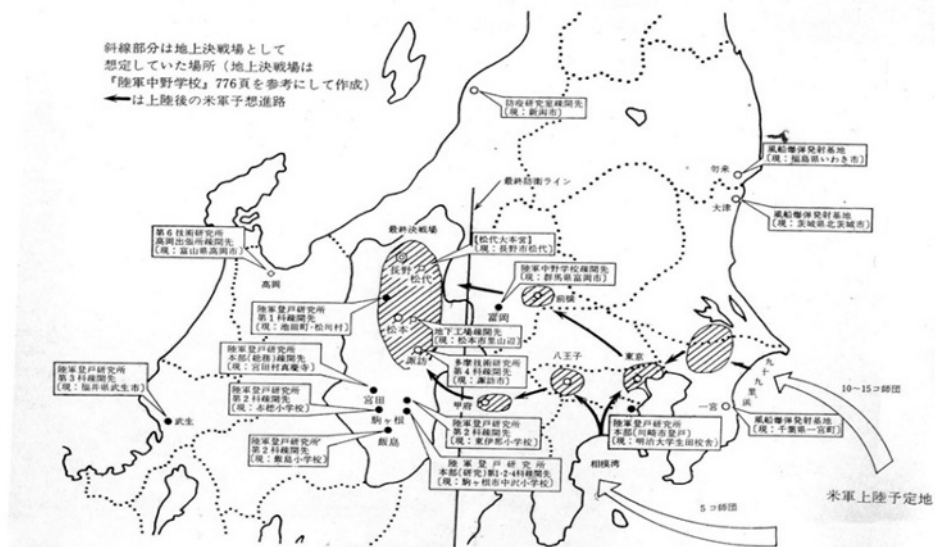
斜線部分は地上決戦場として想定していた場所（地上決戦場は『陸軍中野学校』776頁を参考にして作成）
← は上陸後の米軍予想進路

防疫研究室疎開先
〔現：新潟市〕

風船爆弾発射基地
〔現：福島県いわき市〕

勿来

大津

風船爆弾発射基地
〔現：茨城県北茨城市〕

最終防衛ライン

最終決戦場

第6技術研究所
高岡出張所疎開先
〔現：富山県高岡市〕

高岡

【松代大本営】
〔現：長野市松代〕

長野

松代

陸軍中野学校疎開先
〔現：群馬県富岡市〕

前橋

富岡

陸軍登戸研究所
第1科疎開先
〔現：池田町・松川村〕

松本

地下工場疎開先
〔現：松本市里山辺〕

陸軍登戸研究所
本部（総務）疎開先
〔現：宮田村真慶寺〕

多摩技術研究所
第4科疎開先
〔現：諏訪市〕

諏訪

八王子

東京

九十九里浜

10～15コ師団

陸軍登戸研究所
第3科疎開先
〔現：福井県武生市〕

陸軍登戸研究所
第2科疎開先
〔現：赤穂小学校〕

宮田

甲府

陸軍登戸研究所
本部〔川崎市登戸〕
〔現：明治大学生田校舎〕

一宮

風船爆弾発射基地
〔現：千葉県一宮町〕

武生

駒ヶ根

陸軍登戸研究所
第2科疎開先
〔現：飯島小学校〕

陸軍登戸研究所
第2科疎開先
〔現：東伊那小学校〕

飯島

陸軍登戸研究所
本部（研究）第1・2・4科疎開先
〔現：駒ヶ根市中沢小学校〕

相模湾

5コ師団

米軍上陸予定地